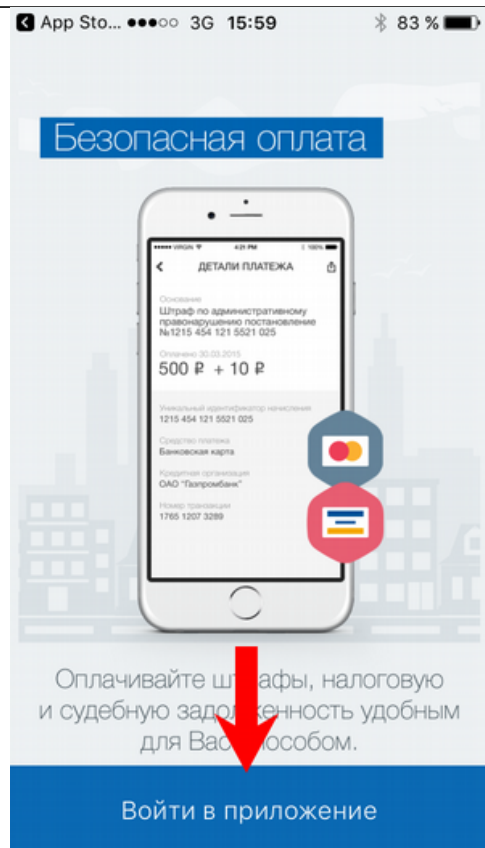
App Sto... ●●●○○ 3G 15:59 83 %

Безопасная оплата

●●●●● VIRGIN 4:21 PM 100%

ДЕТАЛИ ПЛАТЕЖА

Основание
Штраф по административному правонарушению постановление №1215 454 121 5521 025

Оплачено 30.03.2015
500 ₽ + 10 ₽

Уникальный идентификатор начисления
1215 454 121 5521 025

Средство платежа
Банковская карта

Кредитная организация
ОАО "Газпромбанк"

Номер транзакции
1765 1207 3289

Оплачивайте шт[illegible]афы, налоговую и судебную задо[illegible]енность удобным для Вас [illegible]особом.

Войти в приложение